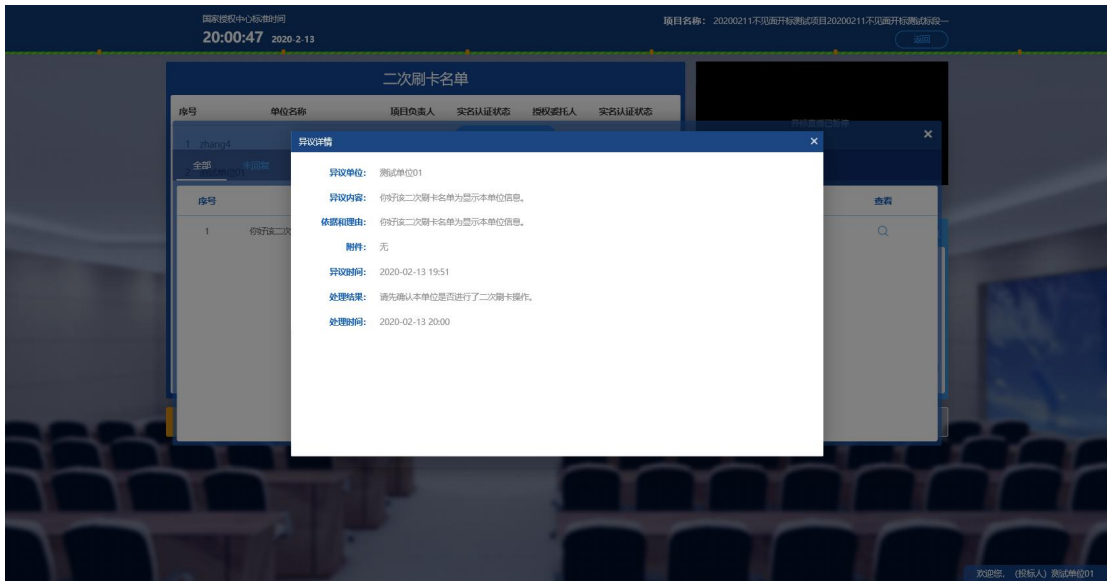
国家授权中心标准时间
20:00:47 2020-2-13

项目名称：20200211不见面开标测试项目20200211不见面开标测试标段一
返回

二次刷卡名单

| 序号 | 单位名称 | 项目负责人 | 实名认证状态 | 授权委托人 | 实名认证状态 |
|---|---|---|---|---|---|
| 1 | zhang4 | | | | |

开标直播已断开

全部 未回复

| 序号 | | 查看 |
|---|---|---|
| 1 | 你好该二次 | |

异议详情

异议单位： 测试单位01

异议内容： 你好该二次刷卡名单为显示本单位信息。

依据和理由： 你好该二次刷卡名单为显示本单位信息。

附件： 无

异议时间： 2020-02-13 19:51

处理结果： 请先确认本单位是否进行了二次刷卡操作。

处理时间： 2020-02-13 20:00

欢迎您，（投标人）测试单位01